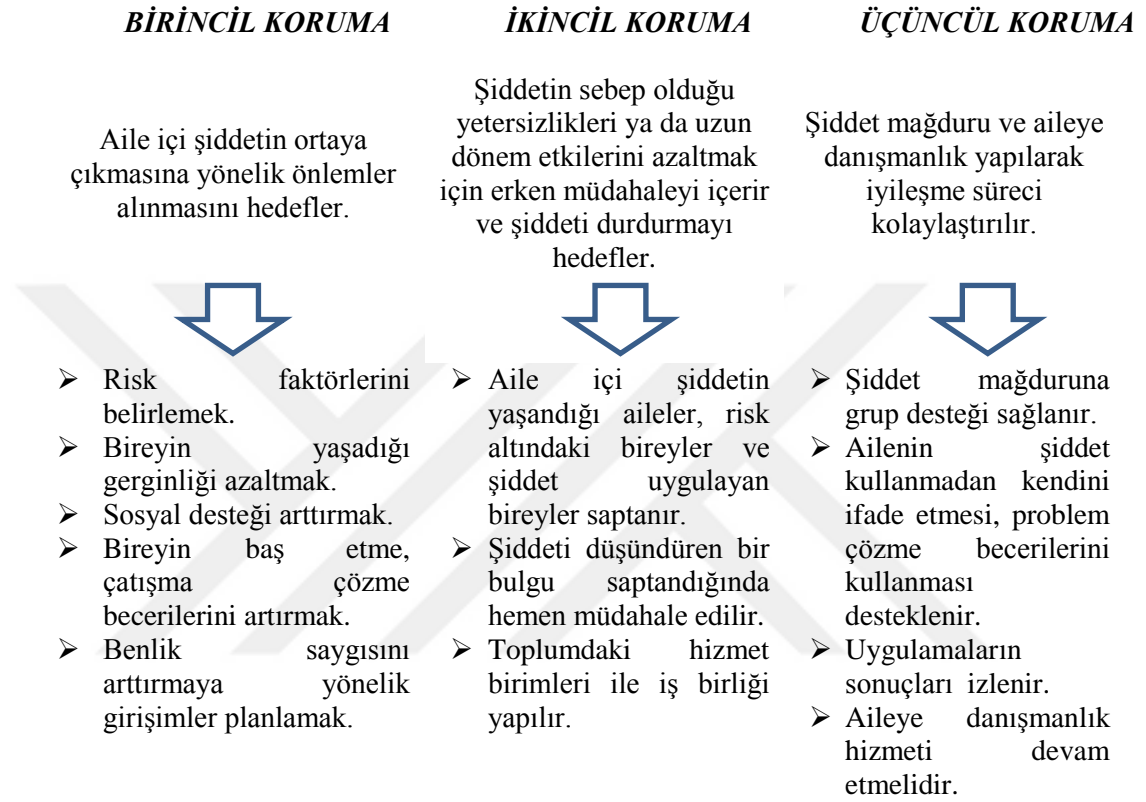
BİRİNCİL KORUMA

Aile içi şiddetin ortaya çıkmasına yönelik önlemler alınmasını hedefler.

- Risk faktörlerini belirlemek.
- Bireyin yaşadığı gerginliği azaltmak.
- Sosyal desteği arttırmak.
- Bireyin baş etme, çatışma çözme becerilerini artırmak.
- Benlik saygısını arttırmaya yönelik girişimler planlamak.

İKİNCİL KORUMA

Şiddetin sebep olduğu yetersizlikleri ya da uzun dönem etkilerini azaltmak için erken müdahaleyi içerir ve şiddeti durdurmayı hedefler.

- Aile içi şiddetin yaşandığı aileler, risk altındaki bireyler ve şiddet uygulayan bireyler saptanır.
- Şiddeti düşündüren bir bulgu saptandığında hemen müdahale edilir.
- Toplumdaki hizmet birimleri ile iş birliği yapılır.

ÜÇÜNCÜL KORUMA

Şiddet mağduru ve aileye danışmanlık yapılarak iyileşme süreci kolaylaştırılır.

- Şiddet mağduruna grup desteği sağlanır.
- Ailenin şiddet kullanmadan kendini ifade etmesi, problem çözme becerilerini kullanması desteklenir.
- Uygulamaların sonuçları izlenir.
- Aileye danışmanlık hizmeti devam etmelidir.